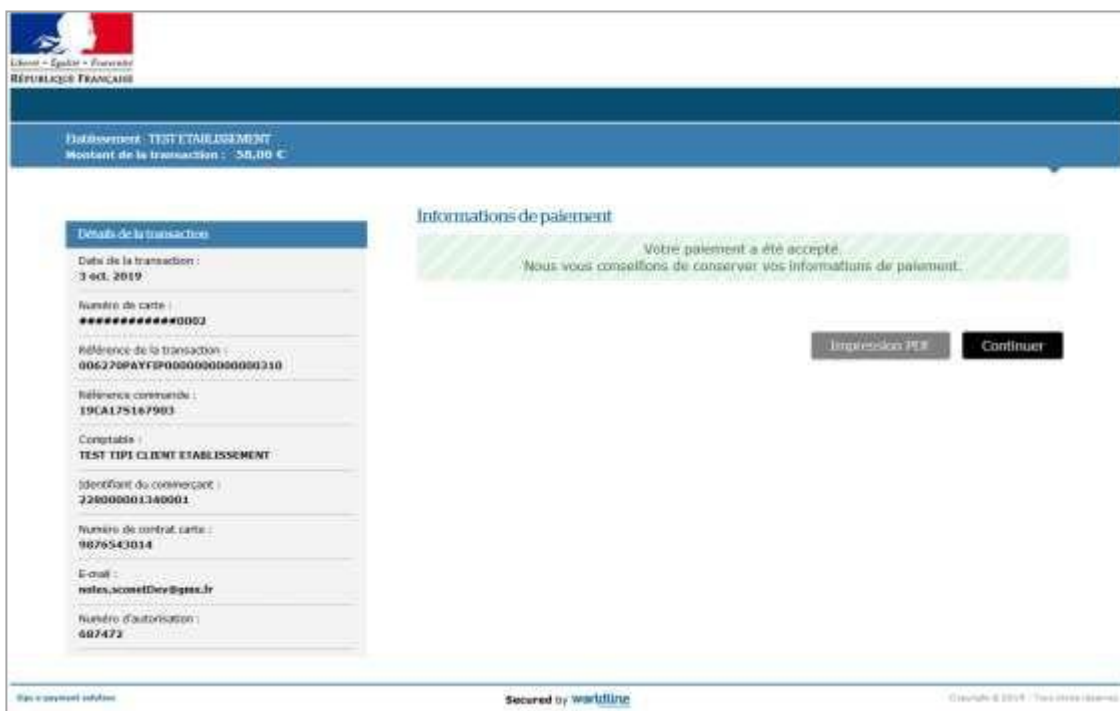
Liberté • Égalité • Fraternité
RÉPUBLIQUE FRANÇAISE

Etablissement : TEST ETABLISSEMENT
Montant de la transaction : 38,00 €

Détails de la transaction

Date de la transaction :
3 oct. 2019

Numéro de carte :
############0002

Référence de la transaction :
006270PAYFIP000000000000310

Référence commande :
19CA175167903

Comptable :
TEST TIPI CLIENT ETABLISSEMENT

Identifiant du commerçant :
228000001340001

Numéro de contrat carte :
9876543014

E-mail :
notes.sconetDev@gmx.fr

Numéro d'autorisation :
687472

Informations de paiement

Votre paiement a été accepté.
Nous vous conseillons de conserver vos informations de paiement.

Impression PDF

Continuer

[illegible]

Secured by worldline

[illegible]